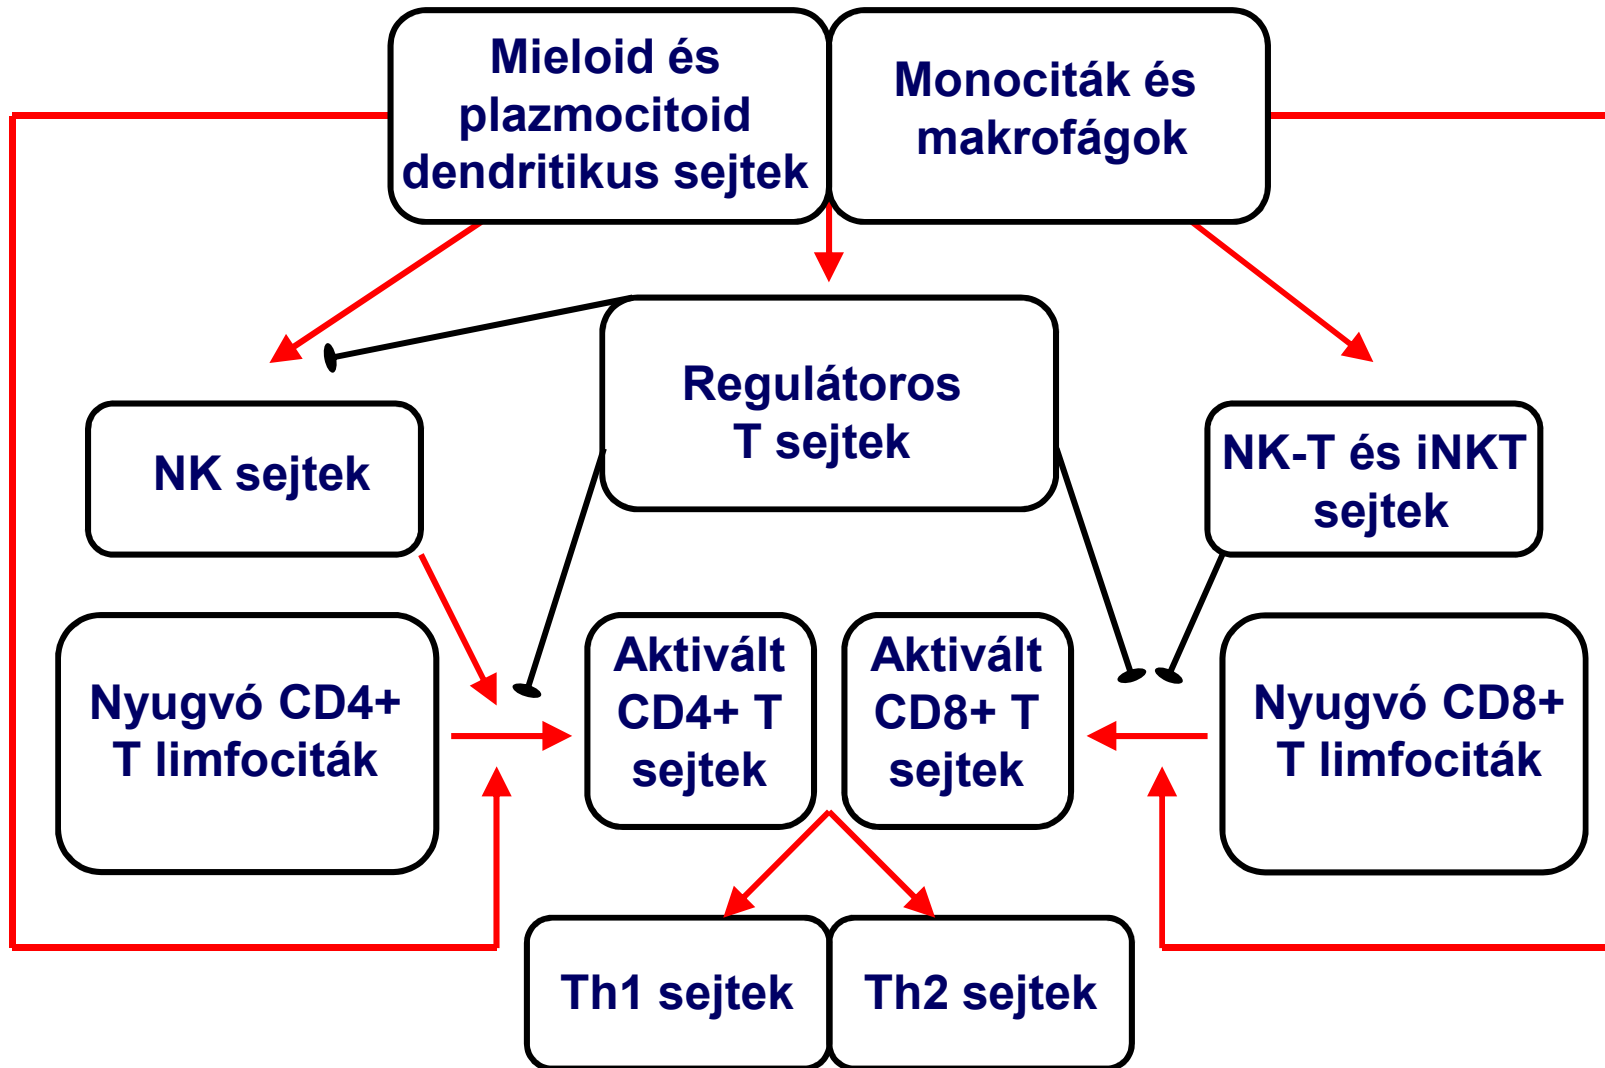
Mieloid és plazmocitoid dendritikus sejtek

Monociták és makrofágok

Regulátoros T sejtek

NK sejtek

NK-T és iNKT sejtek

Nyugvó CD4+ T limfociták

Aktivált CD4+ T sejtek

Aktivált CD8+ T sejtek

Nyugvó CD8+ T limfociták

Th1 sejtek

Th2 sejtek